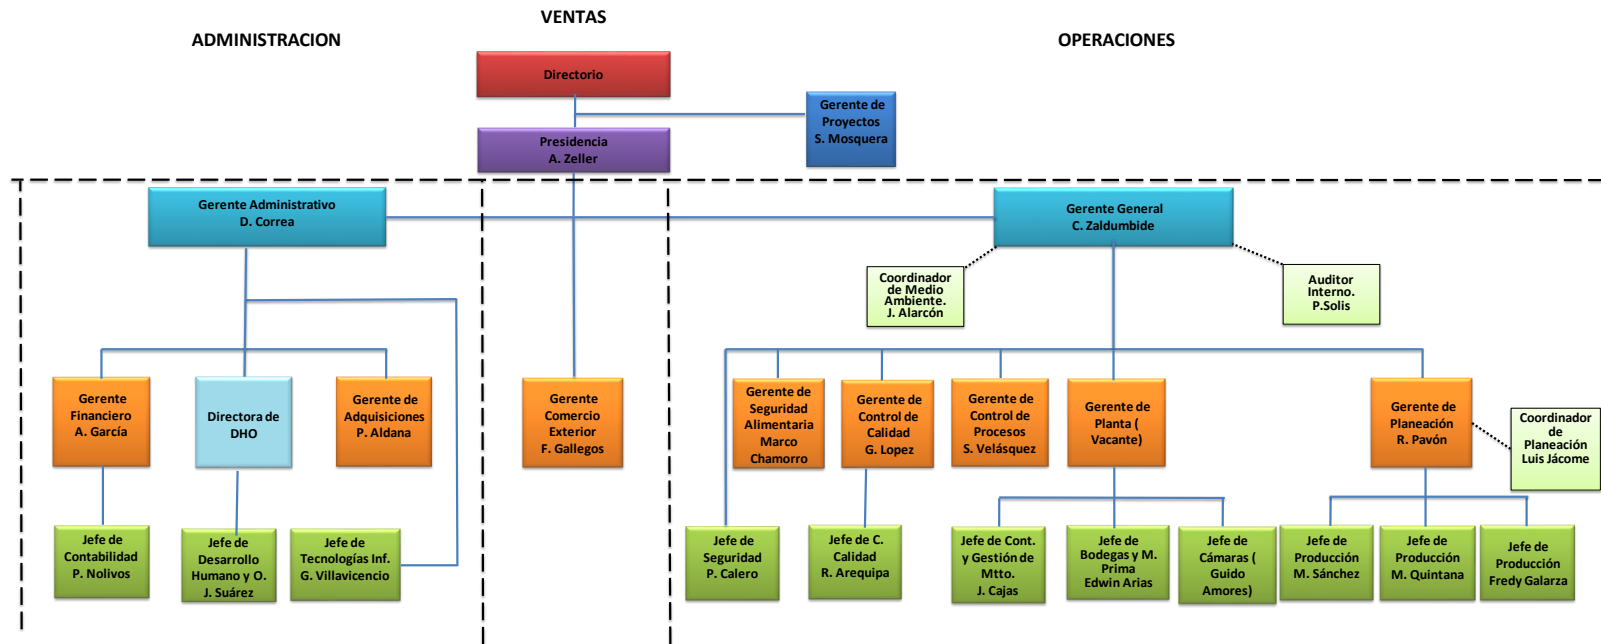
VENTAS

ADMINISTRACION

OPERACIONES

Directorio

Gerente de Proyectos S. Mosquera

Presidencia A. Zeller

Gerente Administrativo D. Correa

Gerente General C. Zaldumbide

Coordinador de Medio Ambiente. J. Alarcón

Auditor Interno. P.Solis

Gerente Financiero A. García

Directora de DHO

Gerente de Adquisiciones P. Aldana

Gerente Comercio Exterior F. Gallegos

Gerente de Seguridad Alimentaria Marco Chamorro

Gerente de Control de Calidad G. Lopez

Gerente de Control de Procesos S. Velásquez

Gerente de Planta ( Vacante)

Gerente de Planeación R. Pavón

Coordinador de Planeación Luis Jácome

Jefe de Contabilidad P. Nolivos

Jefe de Desarrollo Humano y O. J. Suárez

Jefe de Tecnologías Inf. G. Villavicencio

Jefe de Seguridad P. Calero

Jefe de C. Calidad R. Arequipa

Jefe de Cont. y Gestión de Mtto. J. Cajas

Jefe de Bodegas y M. Prima Edwin Arias

Jefe de Cámaras ( Guido Amores)

Jefe de Producción M. Sánchez

Jefe de Producción M. Quintana

Jefe de Producción Fredy Galarza